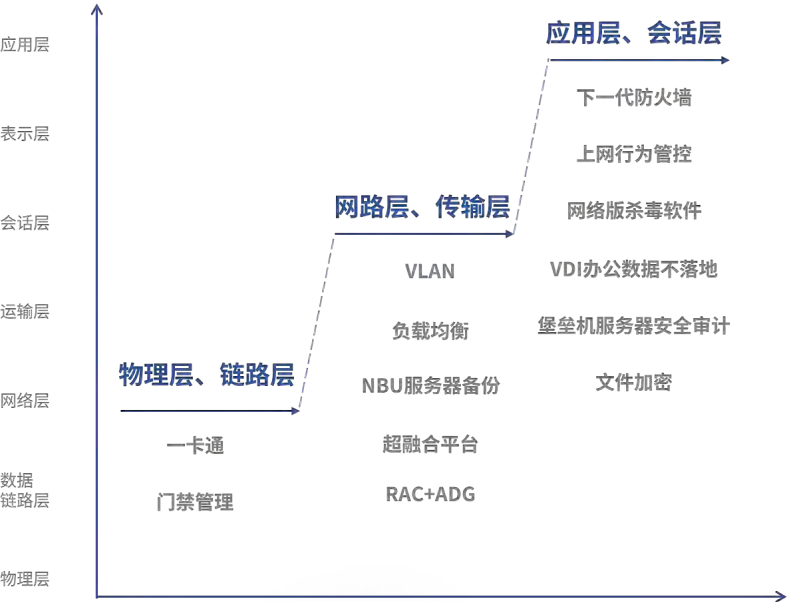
应用层
表示层
会话层
运输层
网络层
数据链路层
物理层

物理层、链路层
一卡通
门禁管理

网路层、传输层
VLAN
负载均衡
NBU服务器备份
超融合平台
RAC+ADG

应用层、会话层
下一代防火墙
上网行为管控
网络版杀毒软件
VDI办公数据不落地
堡垒机服务器安全审计
文件加密